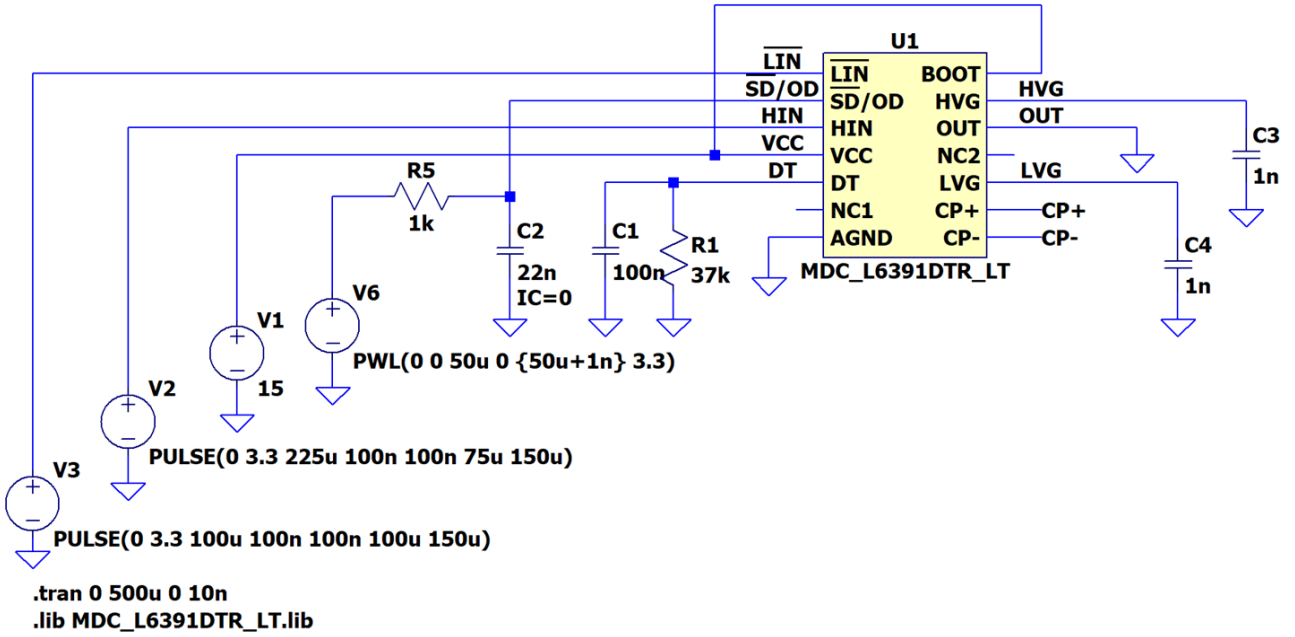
U1

$\overline{LIN}$
$\overline{SD}$/OD
HIN
VCC
DT

$\overline{LIN}$
$\overline{SD}$/OD
HIN
VCC
DT
NC1
AGND

BOOT
HVG
OUT
NC2
LVG
CP+
CP-

HVG
OUT
LVG
CP+
CP-

MDC_L6391DTR_LT

C3
1n

C4
1n

R5
1k

C2
22n
IC=0

C1
100n

R1
37k

V1
15

V6
PWL(0 0 50u 0 {50u+1n} 3.3)

V2
PULSE(0 3.3 225u 100n 100n 75u 150u)

V3
PULSE(0 3.3 100u 100n 100n 100u 150u)

.tran 0 500u 0 10n
.lib MDC_L6391DTR_LT.lib